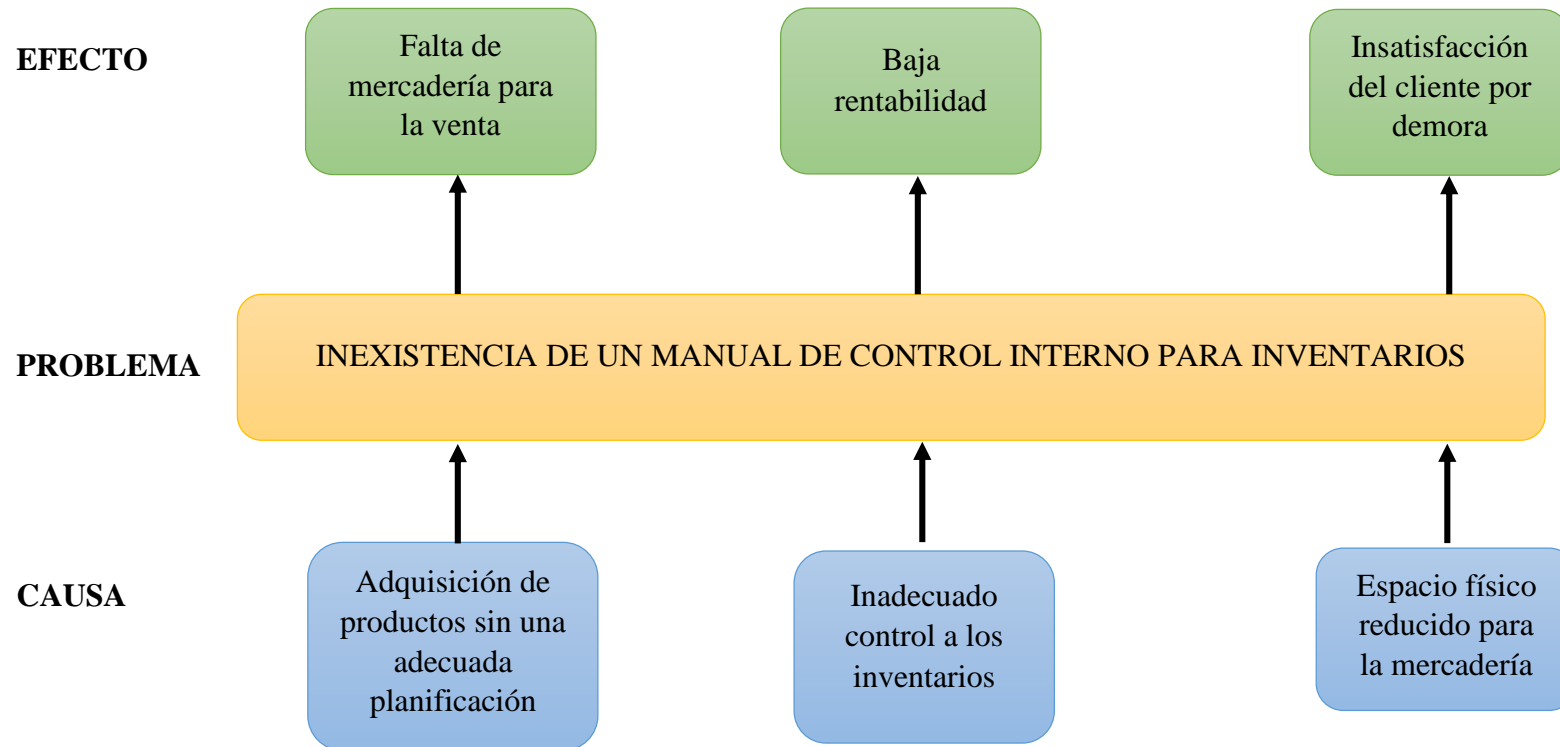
EFECTO

Falta de mercadería para la venta

Baja rentabilidad

Insatisfacción del cliente por demora

PROBLEMA

INEXISTENCIA DE UN MANUAL DE CONTROL INTERNO PARA INVENTARIOS

CAUSA

Adquisición de productos sin una adecuada planificación

Inadecuado control a los inventarios

Espacio físico reducido para la mercadería